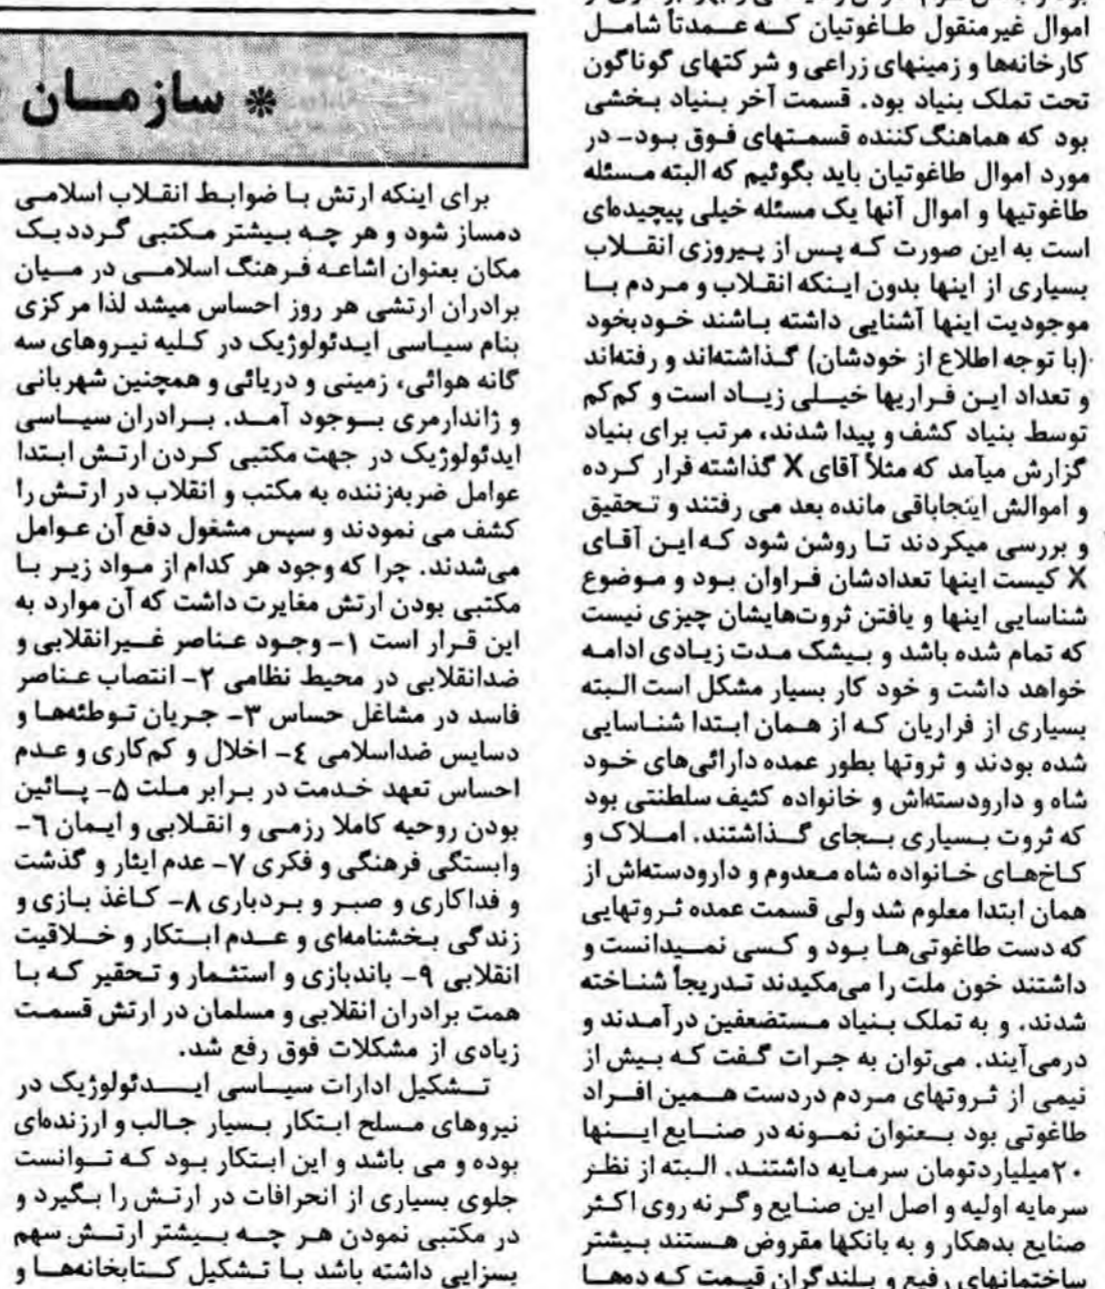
* سازمان

برای اینکه ارتش با ضوابط انقلاب اسلامی دمساز شود و هر چه بیشتر مکتبی گردد یک مکان بعنوان اشاعه فرهنگ اسلامی در میان برادران ارتشی هر روز احساس میشد لذا مرکزی بنام سیاسی ایدئولوژیک در کلیه نیروهای سه گانه هوائی، زمینی و دریائی و همچنین شهربانی و ژاندارمری بوجود آمد. برادران سیاسی ایدئولوژیک در جهت مکتبی کردن ارتش ابتدا عوامل ضربه‌زننده به مکتب و انقلاب در ارتش را کشف می نمودند و سپس مشغول دفع آن عوامل می‌شدند. چرا که وجود هر کدام از مواد زیر با مکتبی بودن ارتش مغایرت داشت که آن موارد به این قرار است ۱- وجود عناصر غیرانقلابی و ضدانقلابی در محیط نظامی ۲- انتصاب عناصر فاسد در مشاغل حساس ۳- جریان توطئه‌ها و دسایس ضداسلامی ٤- اخلال و کم‌کاری و عدم احساس تعهد خدمت در برابر ملت ۵- پائین بودن روحیه کاملا رزمی و انقلابی و ایمان ٦- وابستگی فرهنگی و فکری ۷- عدم ایثار و گذشت و فداکاری و صبر و بردباری ۸- کاغذ بازی و زندگی بخشنامه‌ای و عدم ابتکار و خلاقیت انقلابی ۹- باندبازی و استثمار و تحقیر که با همت برادران انقلابی و مسلمان در ارتش قسمت زیادی از مشکلات فوق رفع شد.

تشکیل ادارات سیاسی ایدئولوژیک در نیروهای مسلح ابتکار بسیار جالب و ارزنده‌ای بوده و می باشد و این ابتکار بود که توانست جلوی بسیاری از انحرافات در ارتش را بگیرد و در مکتبی نمودن هر چه بیشتر ارتش سهم بسزایی داشته باشد با تشکیل کتابخانه‌ها و

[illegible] اموال غیرمنقول طاغوتیان که عمدتاً شامل کارخانه‌ها و زمینهای زراعی و شرکتهای گوناگون تحت تملک بنیاد بود. قسمت آخر بنیاد بخشی بود که هماهنگ‌کننده قسمتهای فوق بود- در مورد اموال طاغوتیان باید بگوئیم که البته مسئله طاغوتیها و اموال آنها یک مسئله خیلی پیچیده‌ای است به این صورت که پس از پیروزی انقلاب بسیاری از اینها بدون اینکه انقلاب و مردم با موجودیت اینها آشنایی داشته باشند خودبخود (با توجه اطلاع از خودشان) گذاشته‌اند و رفته‌اند و تعداد این فراریها خیلی زیاد است و کم‌کم توسط بنیاد کشف و پیدا شدند، مرتب برای بنیاد گزارش میآمد که مثلاً آقای X گذاشته فرار کرده و اموالش اینجاباقی مانده بعد می رفتند و تحقیق و بررسی میکردند تا روشن شود که این آقای X کیست اینها تعدادشان فراوان بود و موضوع شناسایی اینها و یافتن ثروتهایشان چیزی نیست که تمام شده باشد و بیشک مدت زیادی ادامه خواهد داشت و خود کار بسیار مشکل است البته بسیاری از فراریان که از همان ابتدا شناسایی شده بودند و ثروتها بطور عمده دارائی‌های خود شاه و دارودسته‌اش و خانواده کثیف سلطنتی بود که ثروت بسیاری بجای گذاشتند. املاک و کاخ‌های خانواده شاه معدوم و دارودسته‌اش از همان ابتدا معلوم شد ولی قسمت عمده ثروتهایی که دست طاغوتی‌ها بود و کسی نمیدانست و داشتند خون ملت را می‌مکیدند تدریجاً شناخته شدند. و به تملک بنیاد مستضعفین درآمدند و درمی‌آیند. می‌توان به جرات گفت که بیش از نیمی از ثروتهای مردم دردست همین افراد طاغوتی بود بعنوان نمونه در صنایع اینها ۲۰ میلیاردتومان سرمایه داشتند. البته از نظر سرمایه اولیه و اصل این صنایع وگرنه روی اکثر صنایع بدهکار و به بانکها مقروض هستند بیشتر ساختمانهای رفیع و بلندگران قیمت که دهها